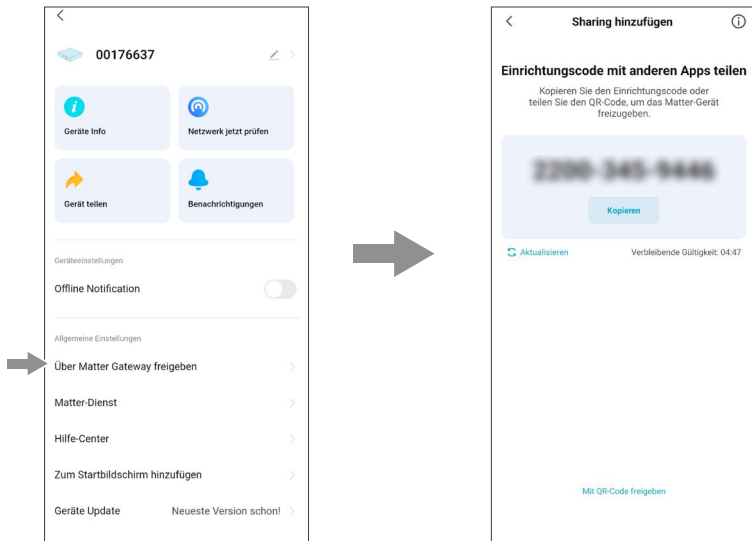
00176637

Geräte Info

Netzwerk jetzt prüfen

Gerät teilen

Benachrichtigungen

Geräteeinstellungen

Offline Notification

Allgemeine Einstellungen

Über Matter Gateway freigeben

Matter-Dienst

Hilfe-Center

Zum Startbildschirm hinzufügen

Geräte Update Neueste Version schon!

Sharing hinzufügen

Einrichtungscode mit anderen Apps teilen

Kopieren Sie den Einrichtungscode oder teilen Sie den QR-Code, um das Matter-Gerät freizugeben.

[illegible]

Kopieren

Aktualisieren

Verbleibende Gültigkeit: 04:47

Mit QR-Code freigeben